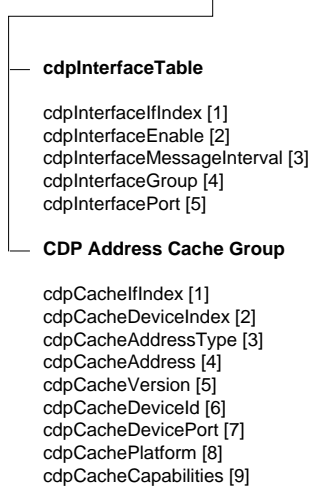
cdpInterfaceTable

cdpInterfaceIfIndex [1]
cdpInterfaceEnable [2]
cdpInterfaceMessageInterval [3]
cdpInterfaceGroup [4]
cdpInterfacePort [5]

CDP Address Cache Group

cdpCacheIfIndex [1]
cdpCacheDeviceIndex [2]
cdpCacheAddressType [3]
cdpCacheAddress [4]
cdpCacheVersion [5]
cdpCacheDeviceId [6]
cdpCacheDevicePort [7]
cdpCachePlatform [8]
cdpCacheCapabilities [9]